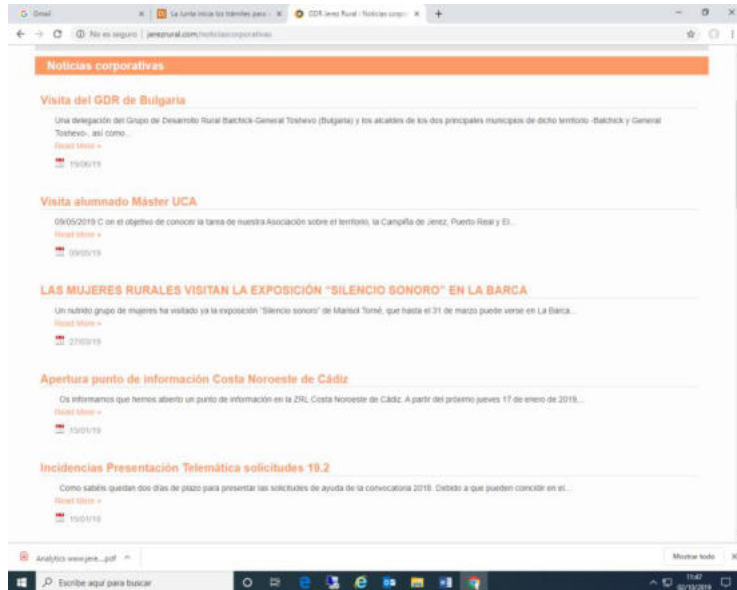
G Gmail | La Junta inicia los trámites para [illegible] | GDR Jerez Rural - Noticias corpo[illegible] | +

No es seguro | jerezrural.com/noticiascorporativas

Noticias corporativas

Visita del GDR de Bulgaria

Una delegación del Grupo de Desarrollo Rural Balchick-General Toshevo (Bulgaria) y los alcaldes de los dos principales municipios de dicho territorio -Balchick y General Toshevo-, así como...

Read More »

19/06/19

Visita alumnado Máster UCA

09/05/2019 C on el objetivo de conocer la tarea de nuestra Asociación sobre el territorio, la Campiña de Jerez, Puerto Real y El...

Read More »

09/05/19

LAS MUJERES RURALES VISITAN LA EXPOSICIÓN "SILENCIO SONORO" EN LA BARCA

Un nutrido grupo de mujeres ha visitado ya la exposición "Silencio sonoro" de Marisol Torné, que hasta el 31 de marzo puede verse en La Barca...

Read More »

27/03/19

Apertura punto de información Costa Noroeste de Cádiz

Os informamos que hemos abierto un punto de información en la ZRL Costa Noroeste de Cádiz. A partir del próximo jueves 17 de enero de 2019,...

Read More »

15/01/19

Incidencias Presentación Telemática solicitudes 19.2

Como sabéis quedan dos días de plazo para presentar las solicitudes de ayuda de la convocatoria 2018. Debido a que pueden coincidir en el...

Read More »

15/01/19

Analytics www.jere....pdf

Mostrar todo

Escribe aquí para buscar

11:47
02/10/2019